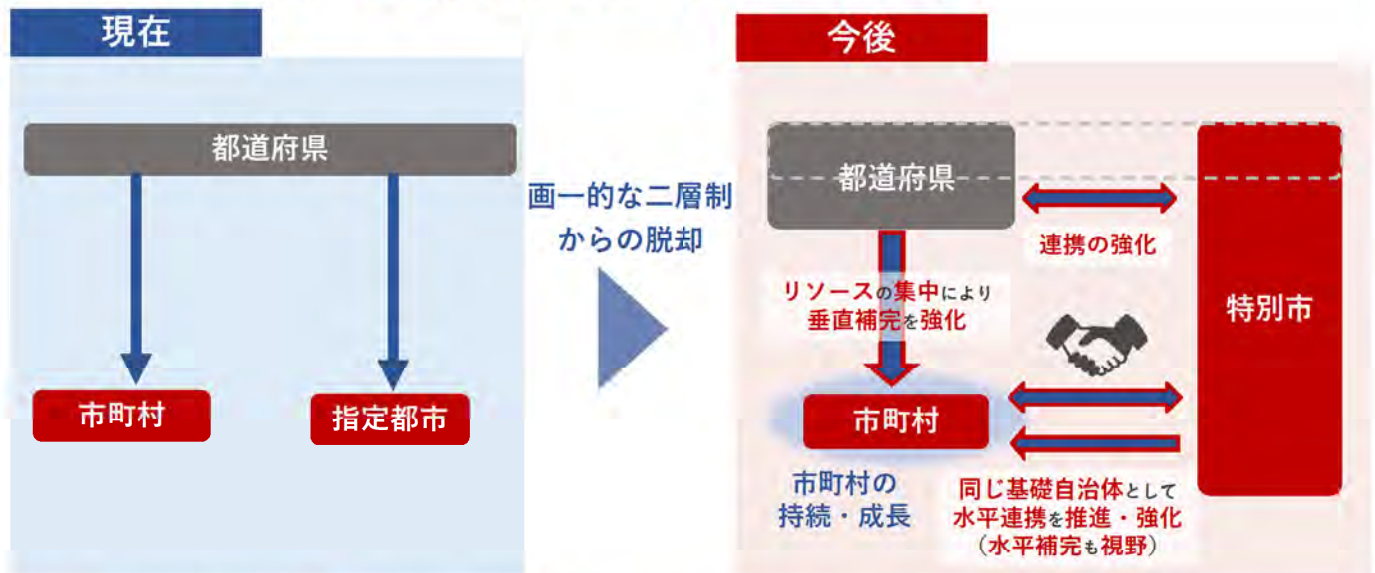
現在

都道府県

市町村

指定都市

画一的な二層制からの脱却

今後

都道府県

特別市

連携の強化

リソースの集中により垂直補完を強化

市町村

市町村の持続・成長

同じ基礎自治体として水平連携を推進・強化（水平補完も視野）